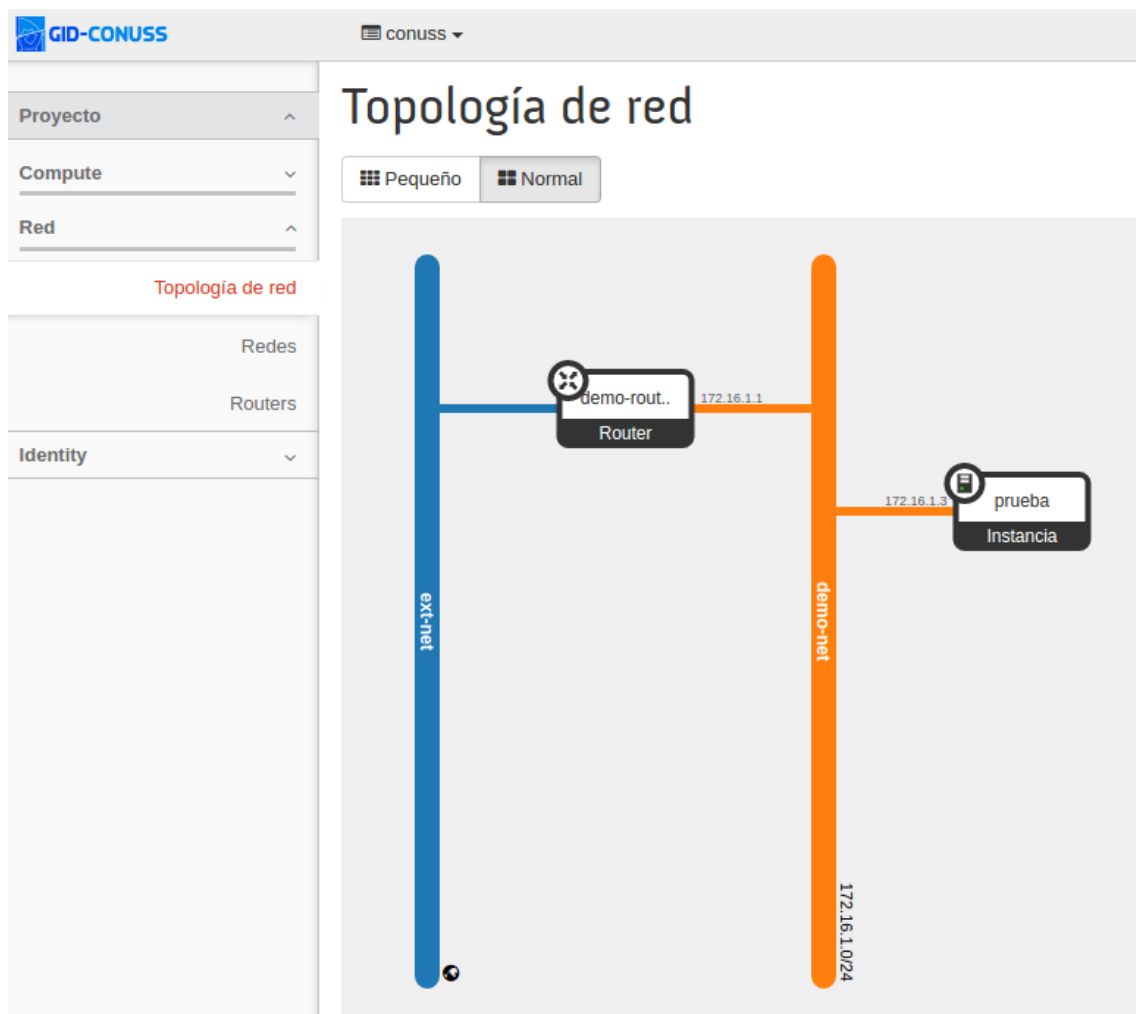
GID-CONUSS

conuss

Proyecto

Compute

Red

Topología de red

Redes

Routers

Identity

Topología de red

Pequeño Normal

ext-net

demo-rout..
Router

172.16.1.1

demo-net

172.16.1.3

prueba
Instancia

172.16.1.0/24